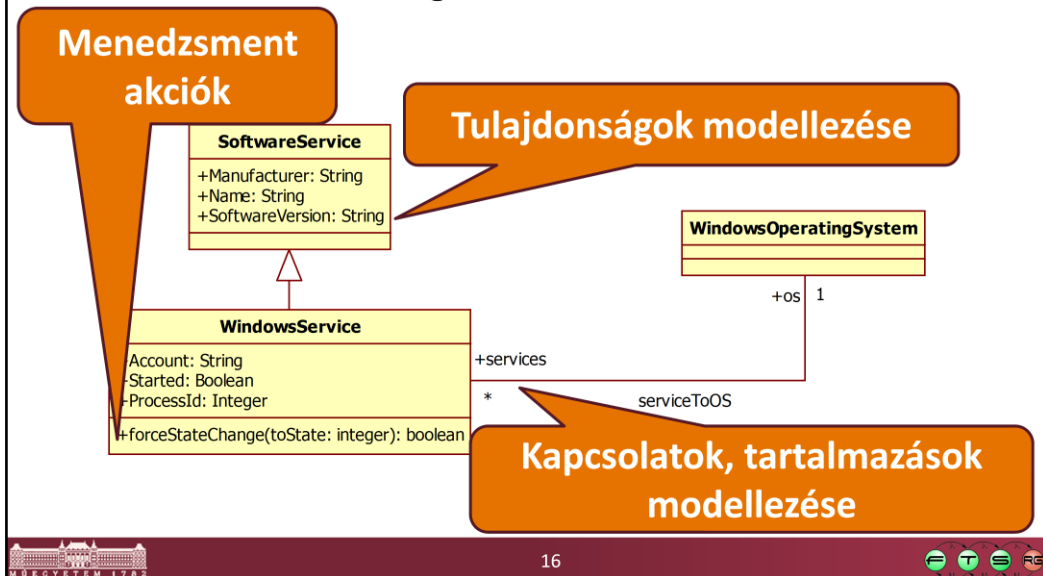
Menedzsment akciók

Tulajdonságok modellezése

SoftwareService

+Manufacturer: String
+Name: String
+SoftwareVersion: String

WindowsOperatingSystem

+os 1

WindowsService

-Account: String
-Started: Boolean
-ProcessId: Integer

+forceStateChange(toState: integer): boolean

+services

*

serviceToOS

Kapcsolatok, tartalmazások modellezése

16